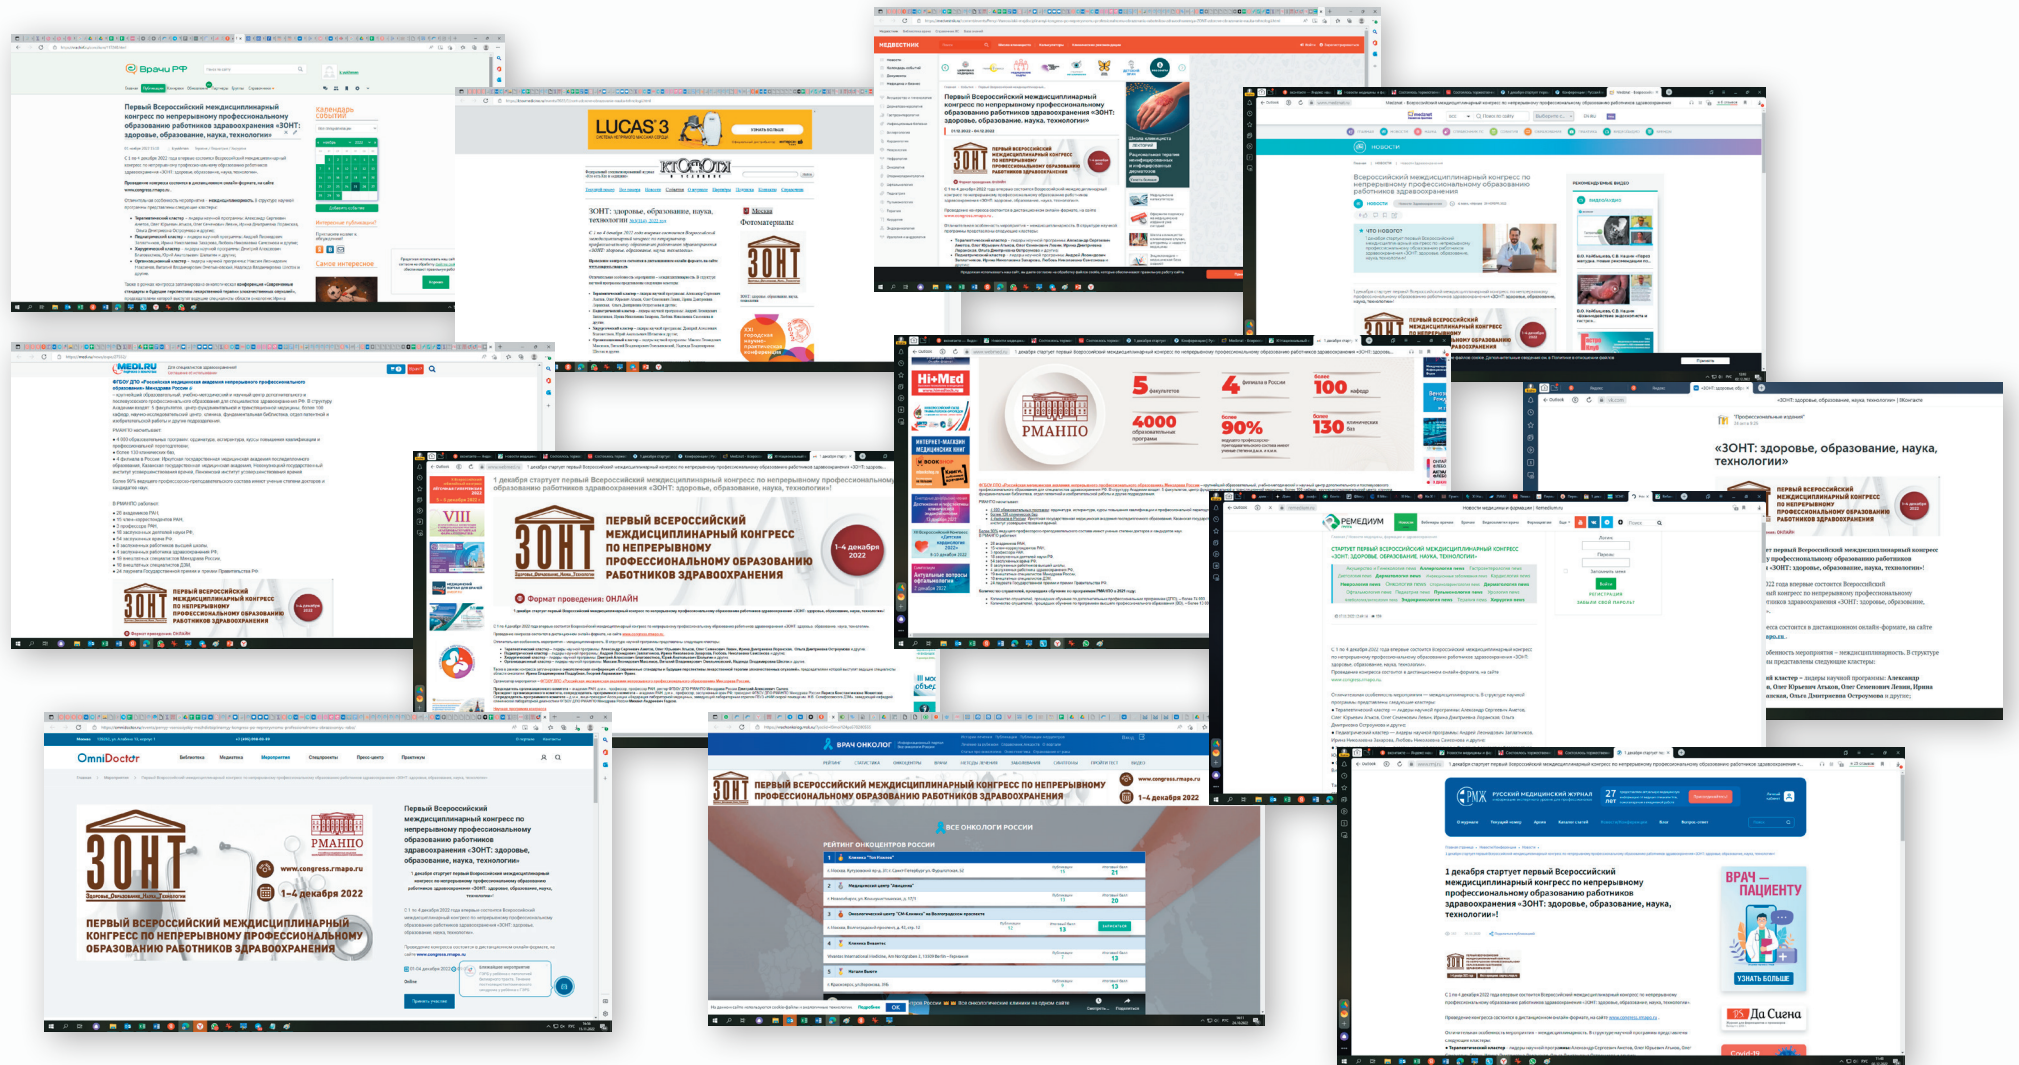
Врачи РФ

Первый Всероссийский междисциплинарный конгресс по непрерывному профессиональному образованию работников здравоохранения «ЗОНТ: здоровье, образование, наука, технологии»

Календарь событий

Интересные публикации

Самое интересное

LUCAS 3

КТОКТО

ЗОНТ: здоровье, образование, наука, технологии

Фотоматериалы

ЗОНТ

МЕДВЕСТНИК

Первый Всероссийский междисциплинарный конгресс по непрерывному профессиональному образованию работников здравоохранения «ЗОНТ: здоровье, образование, наука, технологии»

ПЕРВЫЙ ВСЕРОССИЙСКИЙ МЕЖДИСЦИПЛИНАРНЫЙ КОНГРЕСС ПО НЕПРЕРЫВНОМУ ПРОФЕССИОНАЛЬНОМУ ОБРАЗОВАНИЮ РАБОТНИКОВ ЗДРАВООХРАНЕНИЯ

medznat

НОВОСТИ

Всероссийский междисциплинарный конгресс по непрерывному профессиональному образованию работников здравоохранения

MEDI.RU

ФГБОУ ДПО «Российская медицинская академия непрерывного профессионального образования» Минздрава России

Hi+Med

РМАНПО

5 факультетов

4 филиала в России

100 кафедр

4000 образовательных программ

90%

130 клинических баз

1 декабря стартует первый Всероссийский междисциплинарный конгресс по непрерывному профессиональному образованию работников здравоохранения «ЗОНТ: здоровье, образование, наука, технологии»!

VIII

ЗОНТ

ПЕРВЫЙ ВСЕРОССИЙСКИЙ МЕЖДИСЦИПЛИНАРНЫЙ КОНГРЕСС ПО НЕПРЕРЫВНОМУ ПРОФЕССИОНАЛЬНОМУ ОБРАЗОВАНИЮ РАБОТНИКОВ ЗДРАВООХРАНЕНИЯ

1–4 декабря 2022

Формат проведения: ОНЛАЙН

«ЗОНТ: здоровье, образование, наука, технологии»

РЕМЕДИУМ

СТАРТУЕТ ПЕРВЫЙ ВСЕРОССИЙСКИЙ МЕЖДИСЦИПЛИНАРНЫЙ КОНГРЕСС «ЗОНТ: ЗДОРОВЬЕ, ОБРАЗОВАНИЕ, НАУКА, ТЕХНОЛОГИИ»

OmniDoctor

Первый Всероссийский междисциплинарный конгресс по непрерывному профессиональному образованию работников здравоохранения «ЗОНТ: здоровье, образование, наука, технологии»

www.congress.rmapo.ru

1–4 декабря 2022

ЗОНТ
Здоровье_Образование_Наука_Технологии

ПЕРВЫЙ ВСЕРОССИЙСКИЙ МЕЖДИСЦИПЛИНАРНЫЙ КОНГРЕСС ПО НЕПРЕРЫВНОМУ ПРОФЕССИОНАЛЬНОМУ ОБРАЗОВАНИЮ РАБОТНИКОВ ЗДРАВООХРАНЕНИЯ

ВРАЧ ОНКОЛОГ

ПЕРВЫЙ ВСЕРОССИЙСКИЙ МЕЖДИСЦИПЛИНАРНЫЙ КОНГРЕСС ПО НЕПРЕРЫВНОМУ ПРОФЕССИОНАЛЬНОМУ ОБРАЗОВАНИЮ РАБОТНИКОВ ЗДРАВООХРАНЕНИЯ

ВСЕ ОНКОЛОГИ РОССИИ

РЕЙТИНГ ОНКОЦЕНТРОВ РОССИИ

РМЖ РУССКИЙ МЕДИЦИНСКИЙ ЖУРНАЛ

27 лет

1 декабря стартует первый Всероссийский междисциплинарный конгресс по непрерывному профессиональному образованию работников здравоохранения «ЗОНТ: здоровье, образование, наука, технологии»!

ВРАЧ — ПАЦИЕНТУ

УЗНАТЬ БОЛЬШЕ

Да Сигна